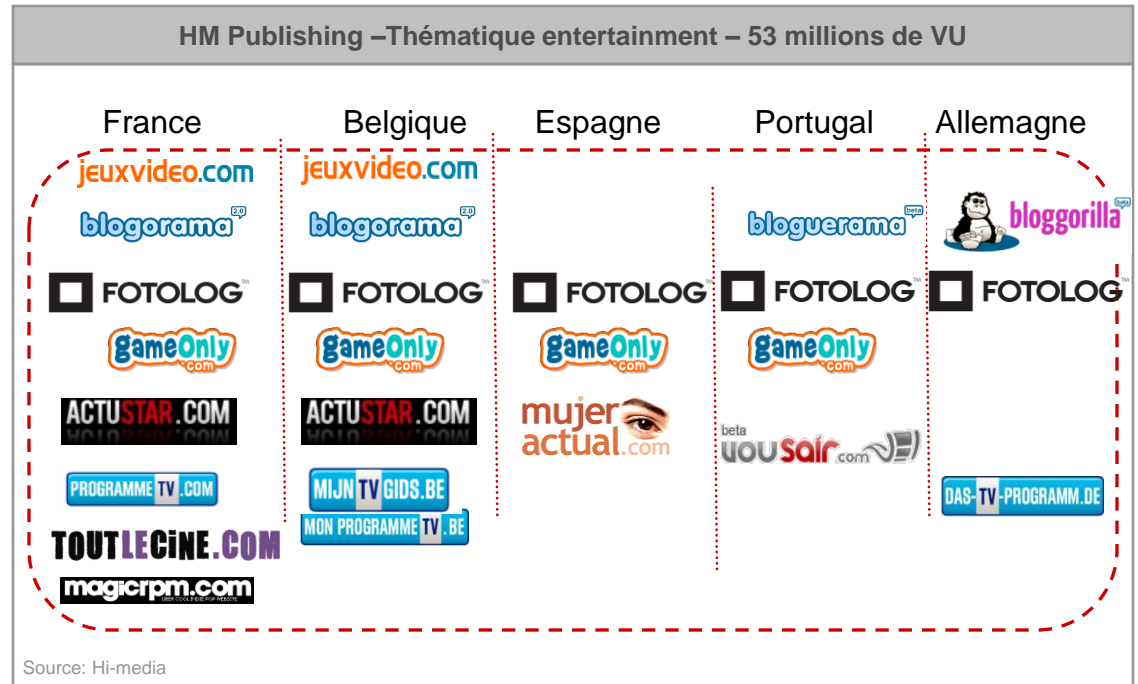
HM Publishing –Thématique entertainment – 53 millions de VU

France

jeuxvideo.com

blogorama 2.0

FOTOLOG

gameOnly .com

ACTUSTAR.COM

PROGRAMME TV .COM

TOUTLECINE.COM

magicrpm.com

Belgique

jeuxvideo.com

blogorama 2.0

FOTOLOG

gameOnly .com

ACTUSTAR.COM

MIJN TV GIDS.BE

MON PROGRAMME TV .BE

Espagne

FOTOLOG

gameOnly .com

mujer actual.com

Portugal

bloguerama beta

FOTOLOG

gameOnly .com

beta vousair.com

Allemagne

bloggorilla beta

FOTOLOG

DAS-TV-PROGRAMM.DE

Source: Hi-media